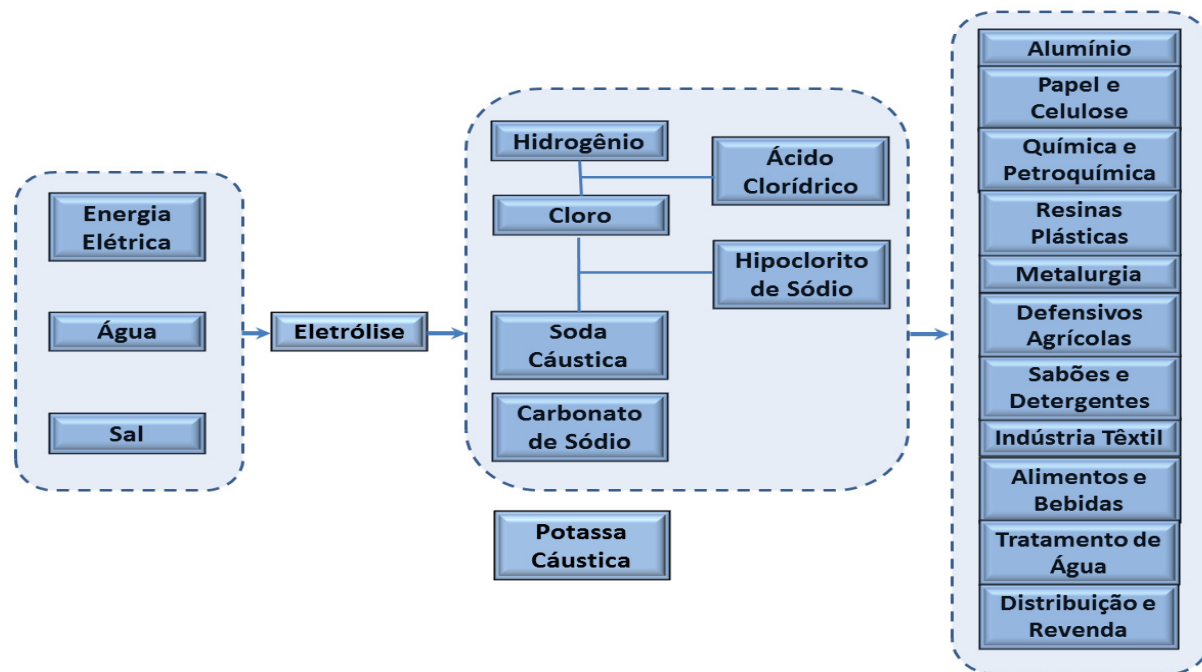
Energia Elétrica

Água

Sal

Eletrólise

Hidrogênio

Ácido Clorídrico

Cloro

Hipoclorito de Sódio

Soda Cáustica

Carbonato de Sódio

Potassa Cáustica

Alumínio

Papel e Celulose

Química e Petroquímica

Resinas Plásticas

Metalurgia

Defensivos Agrícolas

Sabões e Detergentes

Indústria Têxtil

Alimentos e Bebidas

Tratamento de Água

Distribuição e Revenda